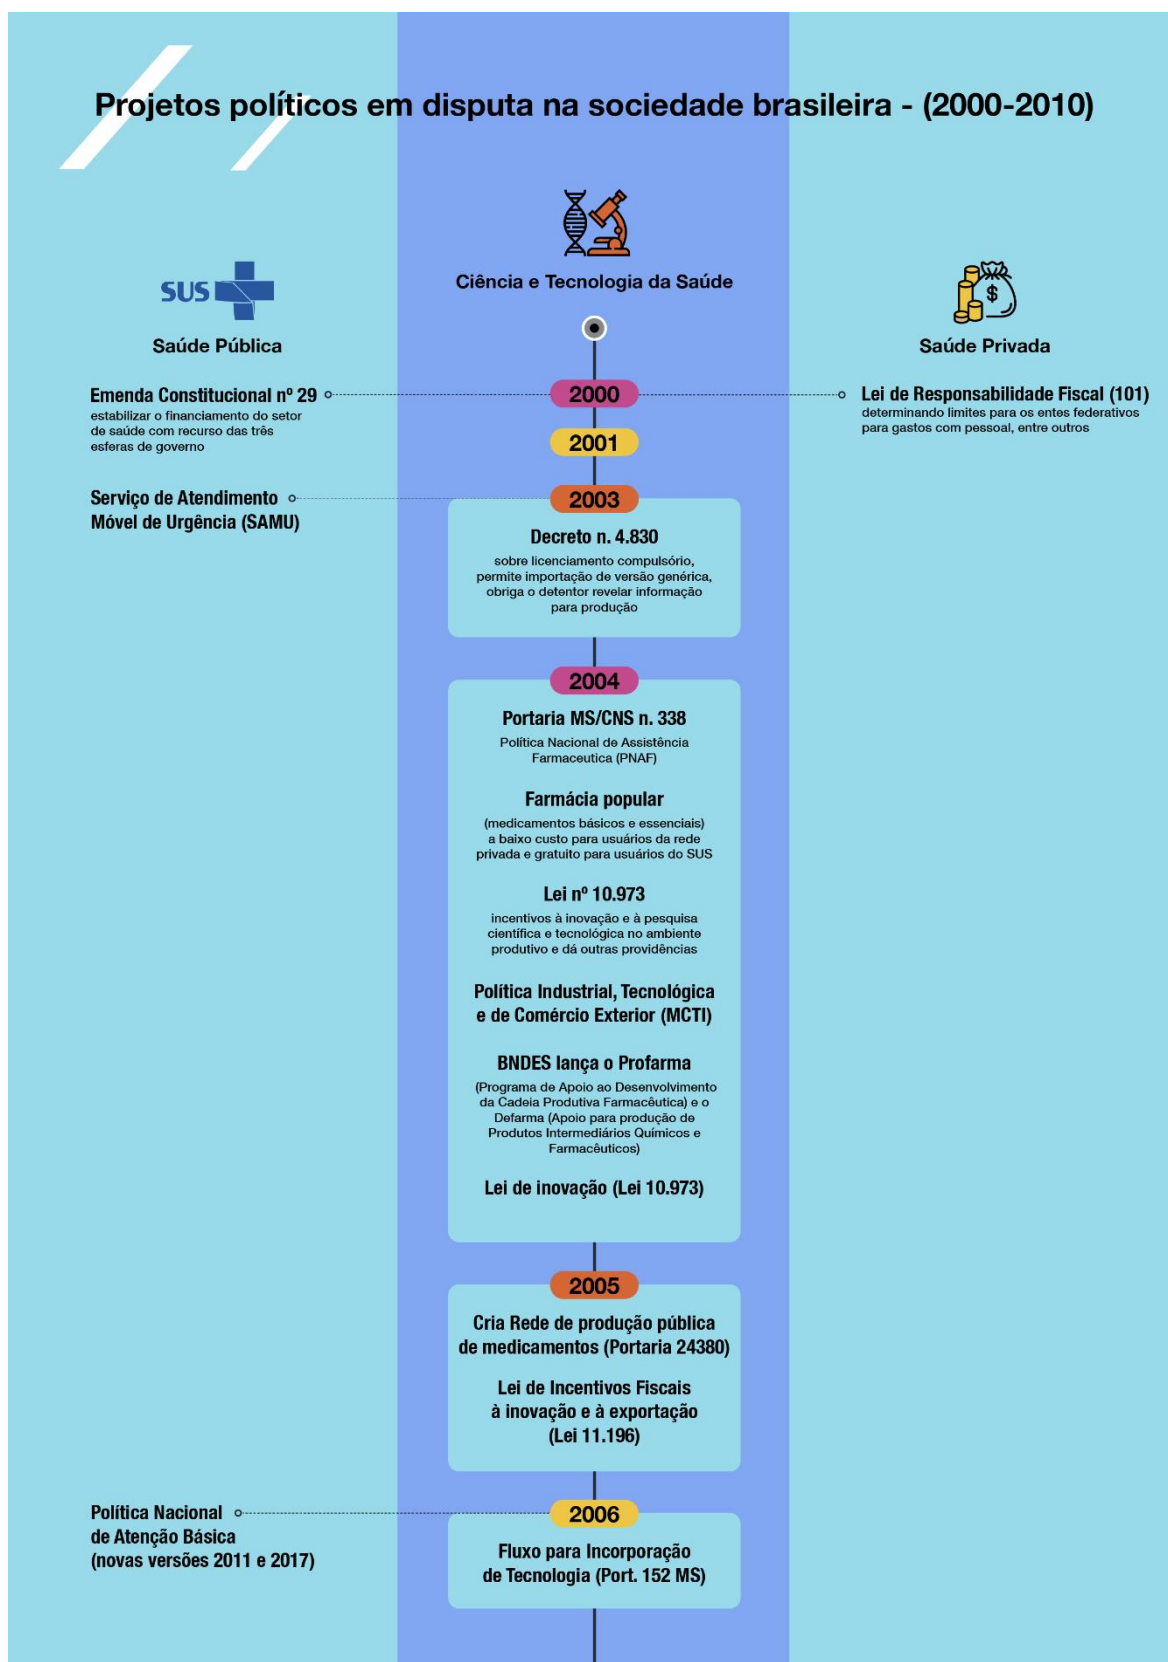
Projetos políticos em disputa na sociedade brasileira - (2000-2010)

SUS

Saúde Pública

Ciência e Tecnologia da Saúde

Saúde Privada

Emenda Constitucional nº 29
estabilizar o financiamento do setor de saúde com recurso das três esferas de governo

2000

Lei de Responsabilidade Fiscal (101)
determinando limites para os entes federativos para gastos com pessoal, entre outros

2001

Serviço de Atendimento Móvel de Urgência (SAMU)

2003

Decreto n. 4.830
sobre licenciamento compulsório, permite importação de versão genérica, obriga o detentor revelar informação para produção

2004

Portaria MS/CNS n. 338
Política Nacional de Assistência Farmaceutica (PNAF)

Farmácia popular
(medicamentos básicos e essenciais) a baixo custo para usuários da rede privada e gratuito para usuários do SUS

Lei nº 10.973
incentivos à inovação e à pesquisa científica e tecnológica no ambiente produtivo e dá outras providências

Política Industrial, Tecnológica e de Comércio Exterior (MCTI)

BNDES lança o Profarma
(Programa de Apoio ao Desenvolvimento da Cadeia Produtiva Farmacêutica) e o Defarma (Apoio para produção de Produtos Intermediários Químicos e Farmacêuticos)

Lei de inovação (Lei 10.973)

2005

Cria Rede de produção pública de medicamentos (Portaria 24380)

Lei de Incentivos Fiscais à inovação e à exportação (Lei 11.196)

Política Nacional de Atenção Básica (novas versões 2011 e 2017)

2006

Fluxo para Incorporação de Tecnologia (Port. 152 MS)